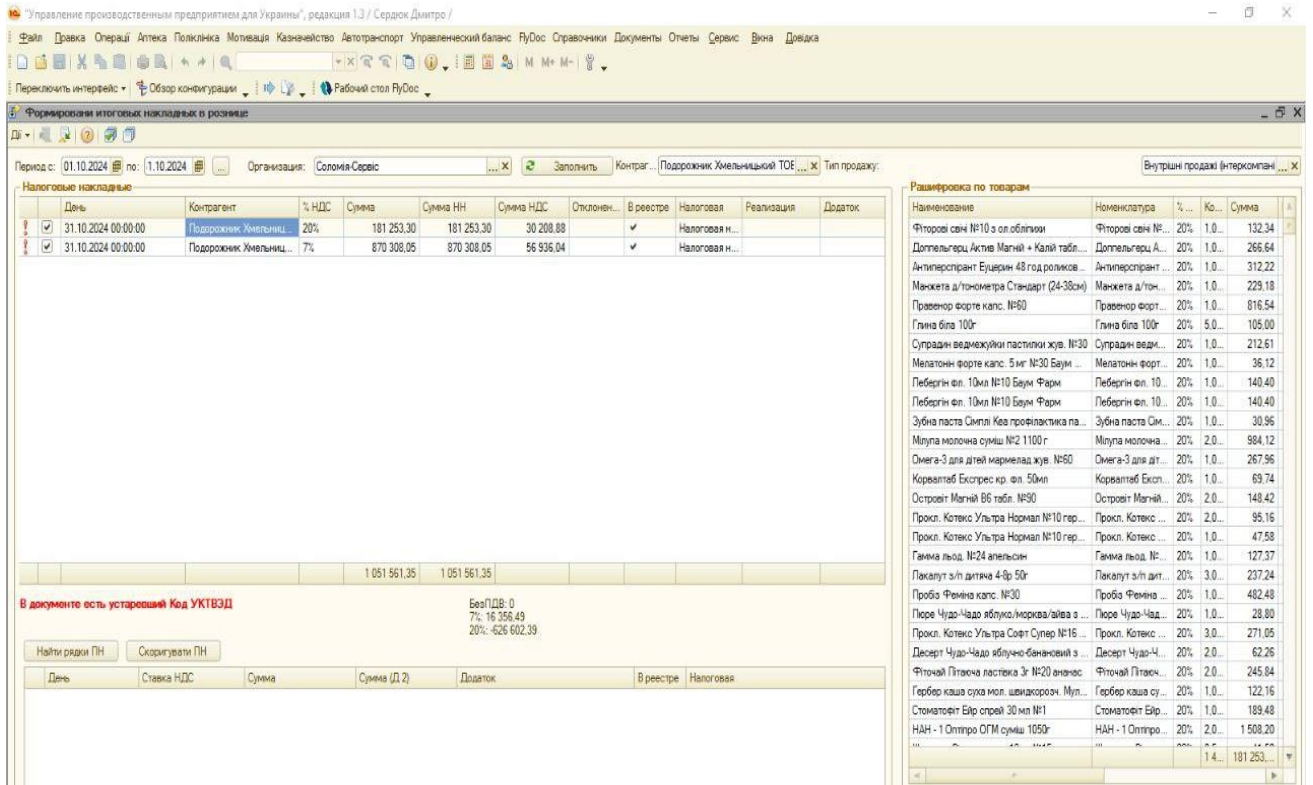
"Управление производственным предприятием для Украины", редакция 1.3 / Сердюк Дмитро /

Файл Правка Операції Аптека Поліклініка Мотивація Казначейство Автотранспорт Управленческий баланс FlyDoc Справочники Документы Отчеты Сервис Вікна Довідка

Переключить интерфейс Обзор конфигурации Рабочий стол FlyDoc

Формировани итоговых накладных в рознице

Дії

Период с: 01.10.2024 по: 1.10.2024 ... Организация: Соломія-Сервіс ... × Заполнить Контраг... Подорожник Хмельницький ТОВ ... × Тип продажу: Внутрішні продажі (інтеркомпані ... ×

Налоговые накладные

| | День | Контрагент | % НДС | Сумма | Сумма НН | Сумма НДС | Отклонен... | В реестре | Налоговая | Реализация | Додаток |
|---|---|---|---|---|---|---|---|---|---|---|---|
| ✔ | 31.10.2024 00:00:00 | Подорожник Хмельниц... | 20% | 181 253,30 | 181 253,30 | 30 208,88 | | ✔ | Налоговая н... | | |
| ✔ | 31.10.2024 00:00:00 | Подорожник Хмельниц... | 7% | 870 308,05 | 870 308,05 | 56 936,04 | | ✔ | Налоговая н... | | |
| | | | | 1 051 561,35 | 1 051 561,35 | | | | | | |

В документе есть устаревший Код УКТВЭД

БезПДВ: 0
7%: 16 356,49
20%: -626 602,39

Найти рядки ПН Скоригувати ПН

| День | Ставка НДС | Сумма | Сумма (Д 2) | Додаток | В реестре | Налоговая |
|---|---|---|---|---|---|---|

Расшифровка по товарам

| Наименование | Номенклатура | %... | Ко... | Сумма |
|---|---|---|---|---|
| Фіторові свічі №10 з ол.обліпихи | Фіторові свічі №... | 20% | 1.0... | 132,34 |
| Доппельгерц Актив Магній + Калій табл... | Доппельгерц А... | 20% | 1.0... | 266,64 |
| Антиперспірант Еуцерин 48 год роликов... | Антиперспірант ... | 20% | 1.0... | 312,22 |
| Манжета д/тонометра Стандарт (24-38см) | Манжета д/тон... | 20% | 1.0... | 229,18 |
| Правенор форте капс. №60 | Правенор форт... | 20% | 1.0... | 816,54 |
| Глина біла 100г | Глина біла 100г | 20% | 5.0... | 105,00 |
| Супрадин ведмежуйки пастилки жув. №30 | Супрадин ведм... | 20% | 1.0... | 212,61 |
| Мелатонін форте капс. 5 мг №30 Баум ... | Мелатонін форт... | 20% | 1.0... | 36,12 |
| Пебергін фл. 10мл №10 Баум Фарм | Пебергін фл. 10... | 20% | 1.0... | 140,40 |
| Пебергін фл. 10мл №10 Баум Фарм | Пебергін фл. 10... | 20% | 1.0... | 140,40 |
| Зубна паста Сімплі Кеа профілактика па... | Зубна паста Сім... | 20% | 1.0... | 30,96 |
| Мілупа молочна суміш №2 1100 г | Мілупа молочна... | 20% | 2.0... | 984,12 |
| Омега-3 для дітей мармелад жув. №60 | Омега-3 для діт... | 20% | 1.0... | 267,96 |
| Корвалтаб Експрес кр. фл. 50мл | Корвалтаб Експ... | 20% | 1.0... | 69,74 |
| Островіт Магній В6 табл. №90 | Островіт Магній... | 20% | 2.0... | 148,42 |
| Прокл. Котекс Ультра Нормал №10 гер... | Прокл. Котекс ... | 20% | 2.0... | 95,16 |
| Прокл. Котекс Ультра Нормал №10 гер... | Прокл. Котекс ... | 20% | 1.0... | 47,58 |
| Гамма льод. №24 апельсин | Гамма льод. №... | 20% | 1.0... | 127,37 |
| Пакалут з/п дитяча 4-8р 50г | Пакалут з/п дит... | 20% | 3.0... | 237,24 |
| Пробіа Феміна капс. №30 | Пробіа Феміна ... | 20% | 1.0... | 482,48 |
| Пюре Чудо-Чадо яблуко/морква/айва з ... | Пюре Чудо-Чад... | 20% | 1.0... | 28,80 |
| Прокл. Котекс Ультра Софт Супер №16 ... | Прокл. Котекс ... | 20% | 3.0... | 271,05 |
| Десерт Чудо-Чадо яблучно-банановий з ... | Десерт Чудо-Ч... | 20% | 2.0... | 62,26 |
| Фіточай Літаюча ластівка 3г №20 ананас | Фіточай Літаюч... | 20% | 2.0... | 245,84 |
| Гербер каша суха мол. швидкорозч. Мул... | Гербер каша су... | 20% | 1.0... | 122,16 |
| Стоматофіт Ейр спрей 30 мл №1 | Стоматофіт Ейр... | 20% | 1.0... | 189,48 |
| НАН - 1 Оптипро ОГМ суміш 1050г | НАН - 1 Оптипро... | 20% | 2.0... | 1 508,20 |
| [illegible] | | | | |
| | | | 14... | 181 253,... |